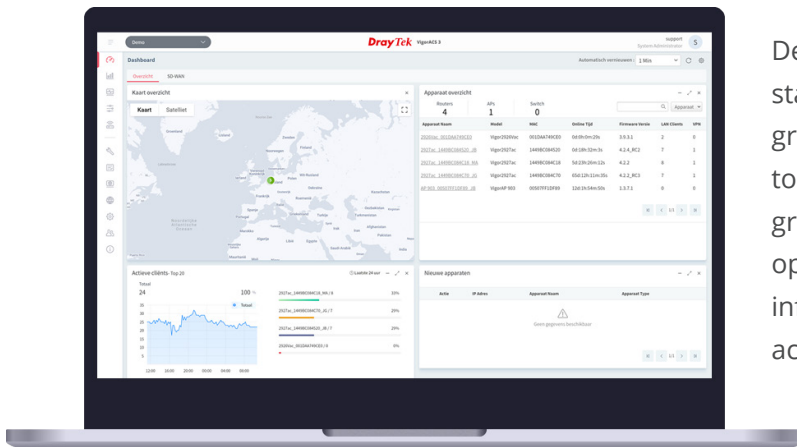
Demo
DrayTek VigorACS 3
support
System Administrator
S
Dashboard
Automatisch vernieuwen 1 Min
Overzicht SD-WAN
Kaart overzicht
Kaart Satelliet
Apparaat overzicht
Routers 4
APs 1
Switch 0
Apparaat

| Apparaat Naam | Model | MAC | Online Tijd | Firmware Versie | LAN Clients | VPN |
|---|---|---|---|---|---|---|
| 2926Vac_001DAA749CE0 | Vigor2926Vac | 001DAA749CE0 | 0d:0h:0m:20s | 3.9.3.1 | 2 | 0 |
| 2927ac_14490BC084520_JR | Vigor2927ac | 14490BC084520 | 0d:18h:32m:3s | 4.2.4_RC1 | 7 | 1 |
| 2927ac_14490BC084C18_MA | Vigor2927ac | 14490BC084C18 | 5d:23h:26m:12s | 4.2.2 | 8 | 1 |
| 2927ac_14490BC084C70_JG | Vigor2927ac | 14490BC084C70 | 65d:12h:11m:35s | 4.2.2_RC1 | 7 | 1 |
| AP-903_00507FF1DF89_JR | VigorAP 903 | 00507FF1DF89 | 12d:1h:54m:50s | 1.3.7.1 | 0 | 0 |

Actieve clients - Top 20
Laatste 24 uur
Totaal
24
100
Totaal
2927ac_14490BC084C18_MA / 8 33%
2927ac_14490BC084C70_JG / 7 29%
2927ac_14490BC084520_JR / 7 29%
2926Vac_001DAA749CE0 / 2 8%
Nieuwe apparaten
Actie IP Adres Apparaat Naam Apparaat Type
Geen gegevens beschikbaar
De
sta
gr
to
gr
op
int
ac